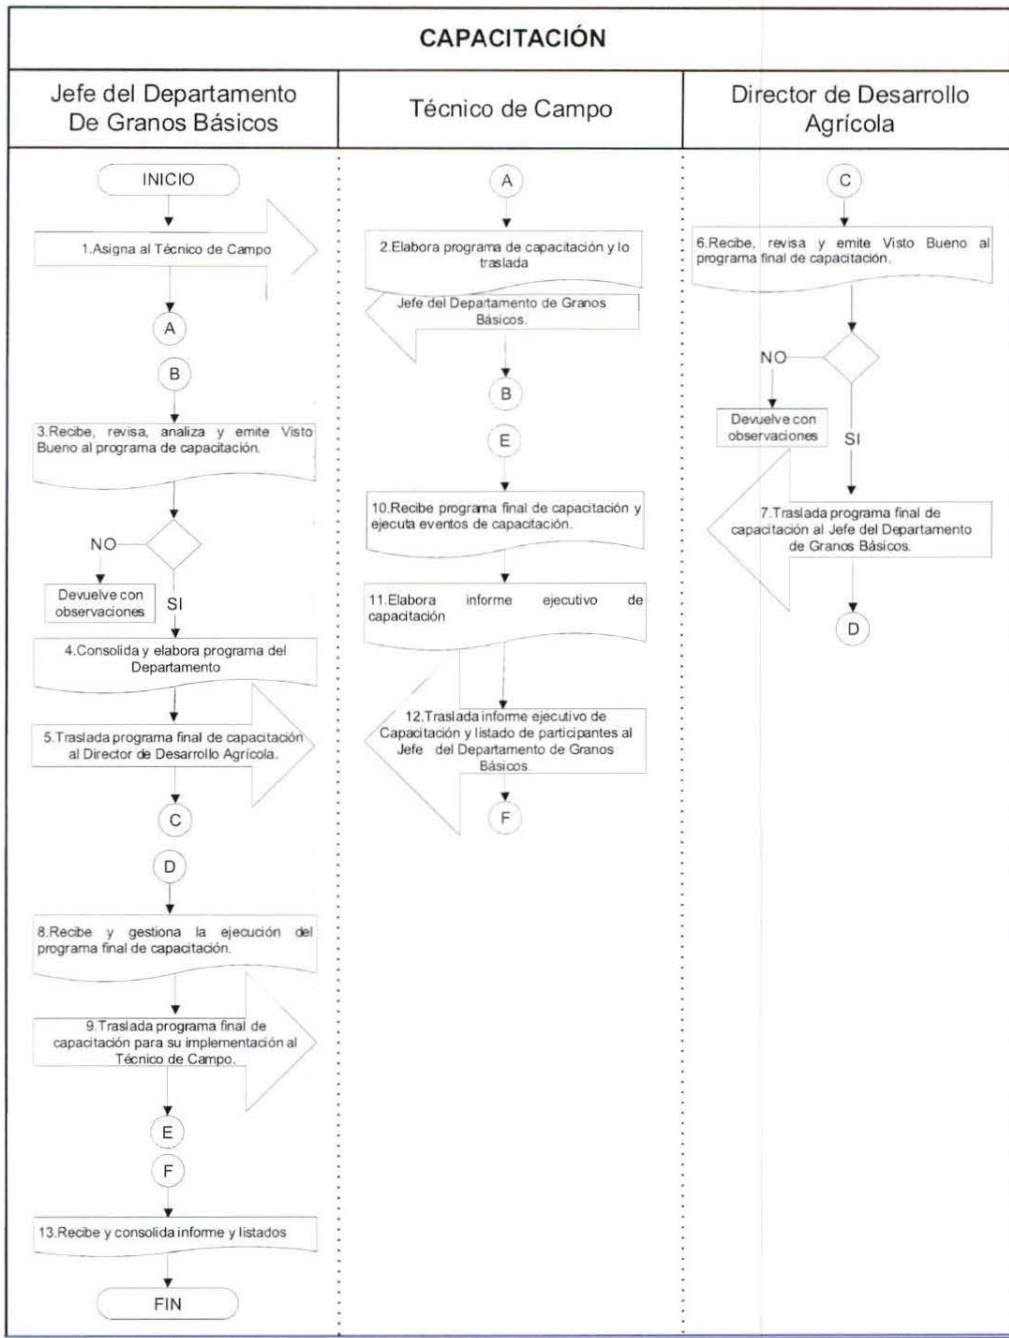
CAPACITACIÓN

Jefe del Departamento De Granos Básicos

INICIO

1.Asigna al Técnico de Campo

A

B

3.Recibe, revisa, analiza y emite Visto Bueno al programa de capacitación.

NO

Devuelve con observaciones

SI

4.Consolida y elabora programa del Departamento

5.Traslada programa final de capacitación al Director de Desarrollo Agrícola.

C

D

8.Recibe y gestiona la ejecución del programa final de capacitación.

9.Traslada programa final de capacitación para su implementación al Técnico de Campo.

E

F

13.Recibe y consolida informe y listados

FIN

Técnico de Campo

A

2.Elabora programa de capacitación y lo traslada

Jefe del Departamento de Granos Básicos.

B

E

10.Recibe programa final de capacitación y ejecuta eventos de capacitación.

11.Elabora informe ejecutivo de capacitación

12.Traslada informe ejecutivo de Capacitación y listado de participantes al Jefe del Departamento de Granos Básicos.

F

Director de Desarrollo Agrícola

C

6.Recibe, revisa y emite Visto Bueno al programa final de capacitación.

NO

Devuelve con observaciones

SI

7.Traslada programa final de capacitación al Jefe del Departamento de Granos Básicos.

D